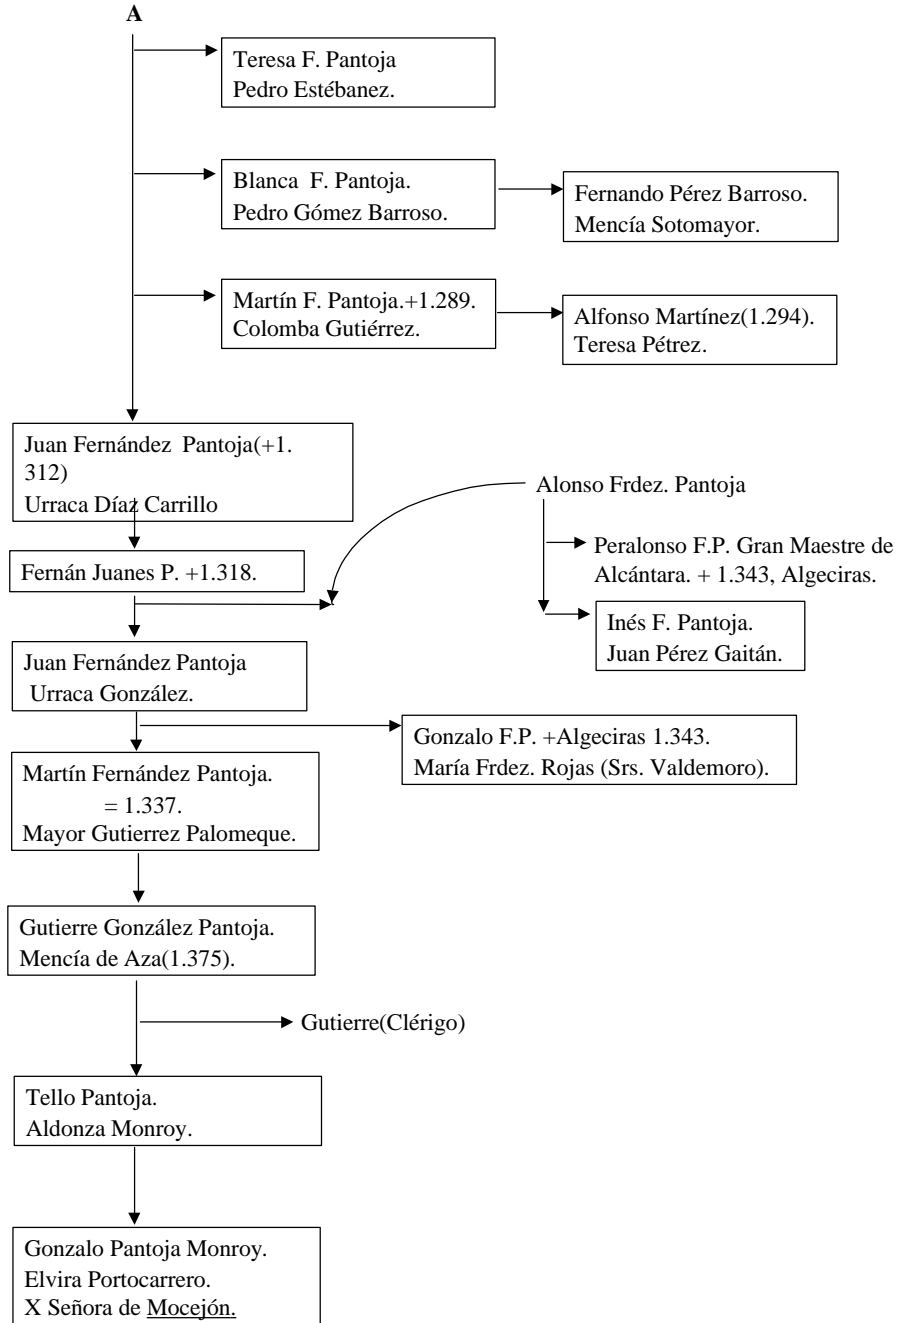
A

Teresa F. Pantoja
Pedro Estébanez.

Blanca F. Pantoja.
Pedro Gómez Barroso.

Fernando Pérez Barroso.
Mencía Sotomayor.

Martín F. Pantoja.+1.289.
Colomba Gutiérrez.

Alfonso Martínez(1.294).
Teresa Pétrez.

Juan Fernández Pantoja(+1.312)
Urraca Díaz Carrillo

Alonso Frdez. Pantoja

Peralonso F.P. Gran Maestre de Alcántara. + 1.343, Algeciras.

Inés F. Pantoja.
Juan Pérez Gaitán.

Fernán Juanes P. +1.318.

Juan Fernández Pantoja
Urraca González.

Gonzalo F.P. +Algeciras 1.343.
María Frdez. Rojas (Srs. Valdemoro).

Martín Fernández Pantoja.
= 1.337.
Mayor Gutierrez Palomeque.

Gutierre González Pantoja.
Mencía de Aza(1.375).

Gutierre(Clérigo)

Tello Pantoja.
Aldonza Monroy.

Gonzalo Pantoja Monroy.
Elvira Portocarrero.
X Señora de Mocejón.